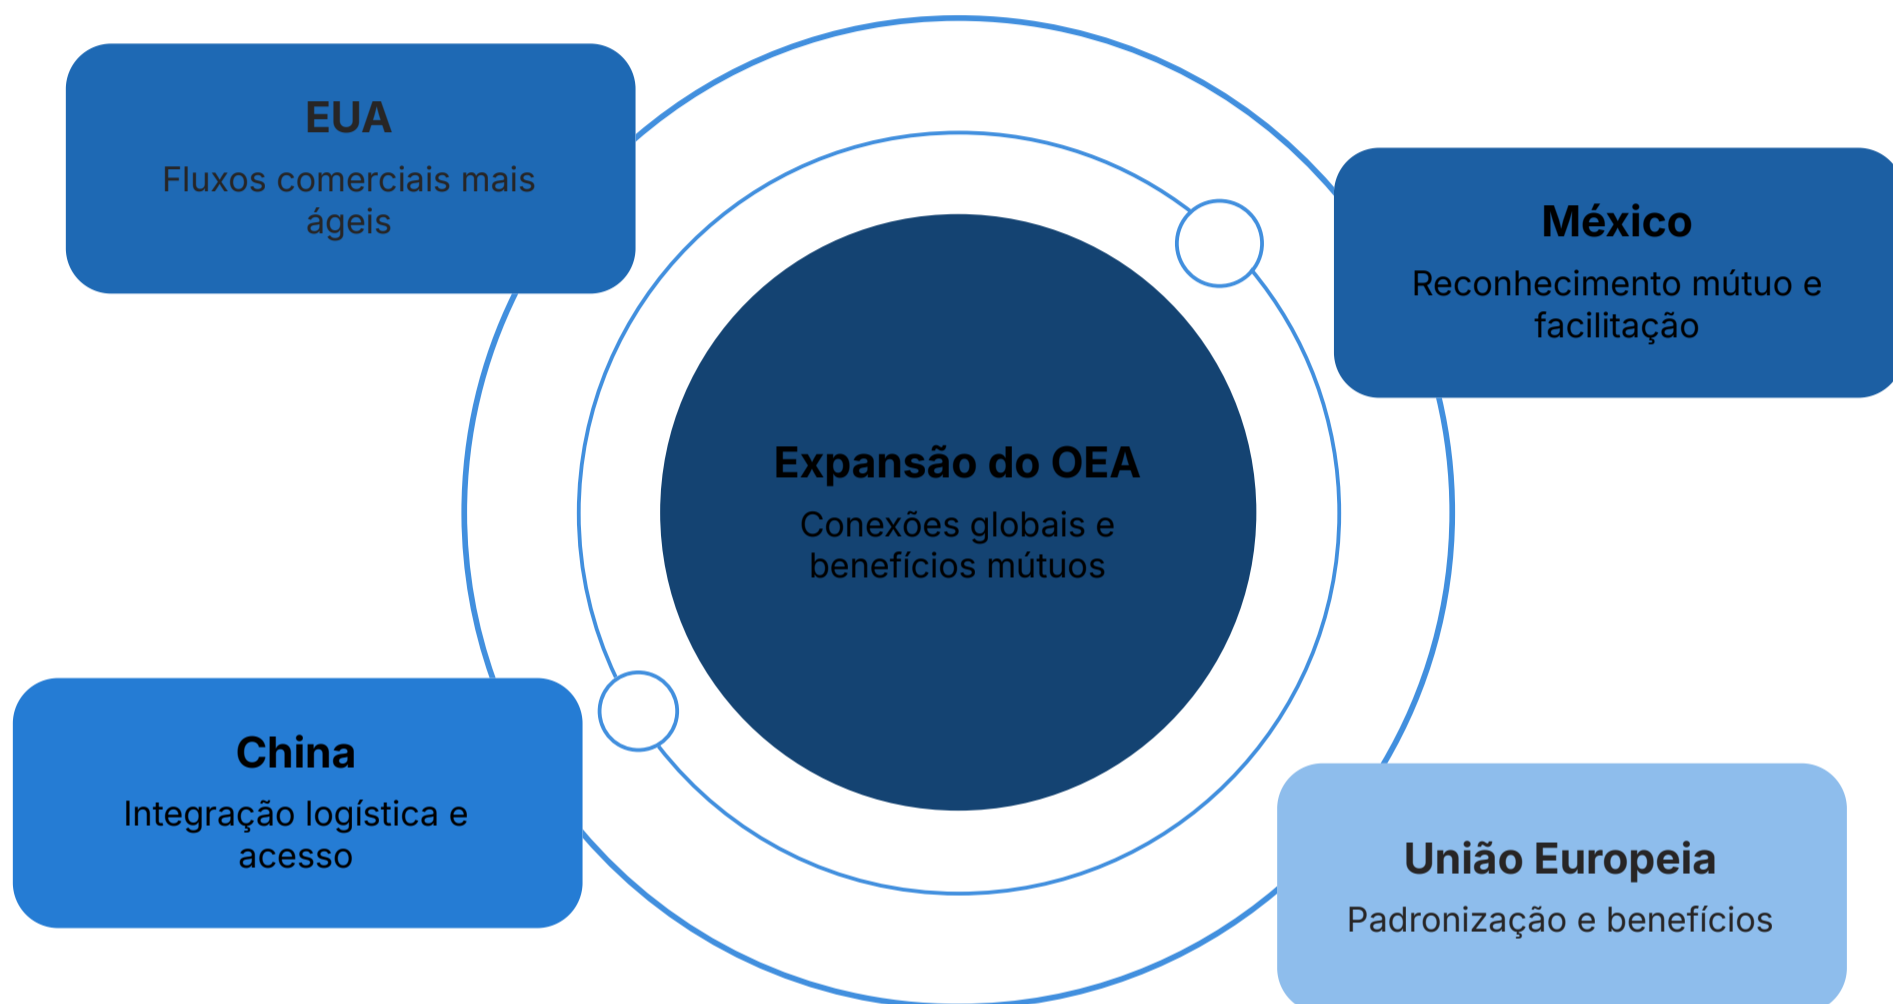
EUA
Fluxos comerciais mais ágeis

México
Reconhecimento mútuo e facilitação

Expansão do OEA
Conexões globais e benefícios mútuos

China
Integração logística e acesso

União Europeia
Padronização e benefícios